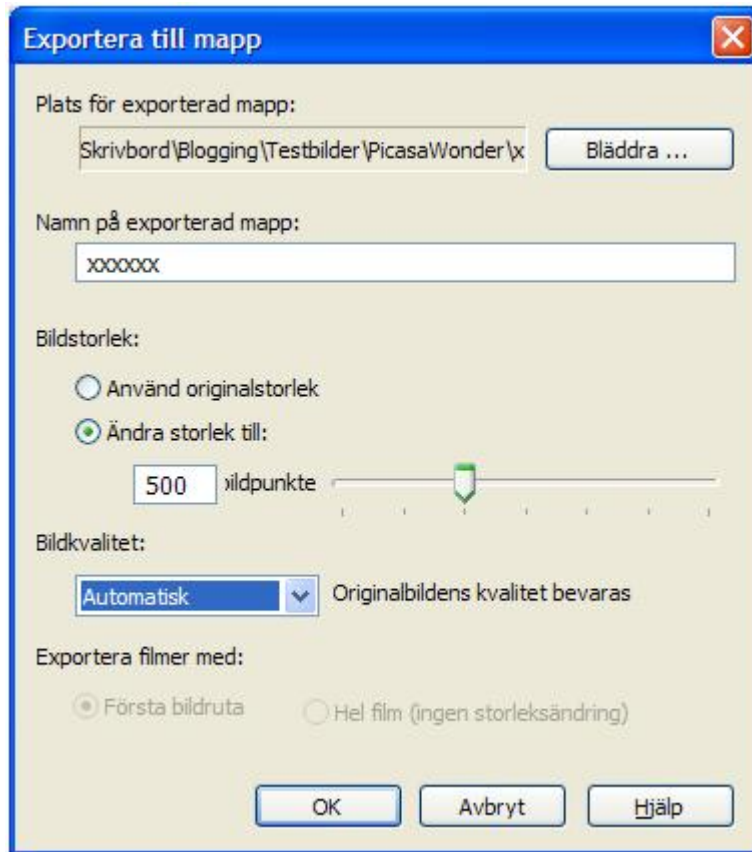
Exportera till mapp

Plats för exporterad mapp:

Skrivbord\Blogging\Testbilder\PicasaWonder\x

Bläddra ...

Namn på exporterad mapp:

xxxxxx

Bildstorlek:

Använd originalstorlek

Ändra storlek till:

500 ildpunkte

Bildkvalitet:

Automatisk

Originalbildens kvalitet bevaras

Exportera filmer med:

Första bildruta

Hel film (ingen storleksändring)

OK

Avbryt

Hjälp